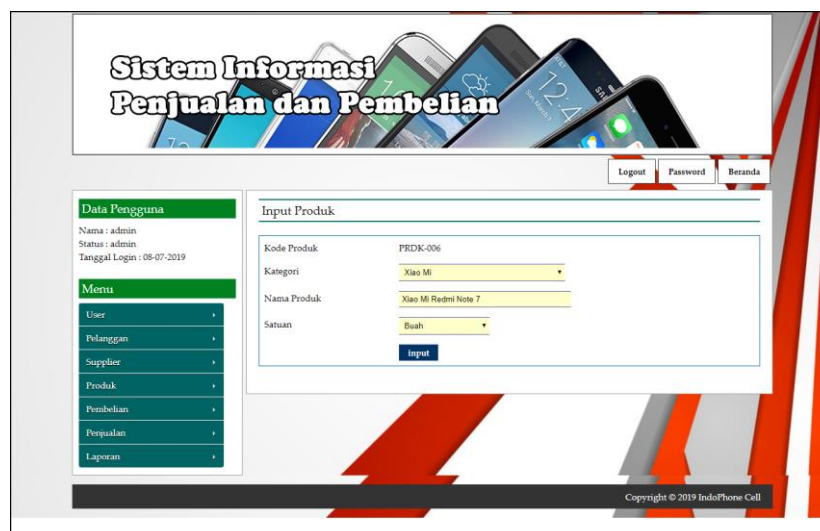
Sistem Informasi
Penjualan dan Pembelian

Logout Password Beranda

Data Pengguna
Nama : admin
Status : admin
Tanggal Login : 08-07-2019

Menu
User
Pelanggan
Supplier
Produk
Pembelian
Penjualan
Laporan

Input Produk

Kode Produk PRDK-006
Kategori Xiao Mi
Nama Produk Xiao Mi Redmi Note 7
Satuan Buah
input

Copyright © 2019 IndoPhone Cell